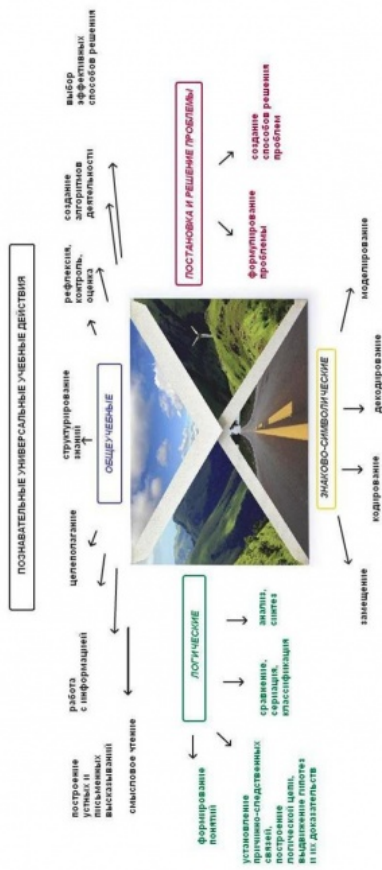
ПОЗНАВАТЕЛЬНЫЕ УНИВЕРСАЛЬНЫЕ УЧЕБНЫЕ ДЕЙСТВИЯ

ОБЩЕУЧЕБНЫЕ

построение устных и письменных высказываний

работа с информацией

смысловое чтение

целеполагание

структурирование знаний

рефлексия, контроль, оценка

создание алгоритмов деятельности

выбор эффективных способов решения

ПОСТАНОВКА И РЕШЕНИЕ ПРОБЛЕМЫ

формулирование проблемы

создание способов решения проблем

ЛОГИЧЕСКИЕ

формирование понятий

установление причинно-следственных связей, построение логической цепи, выдвижение гипотез и их доказательств

сравнение, сериация, классификация

анализ, синтез

ЗНАКОВО-СИМВОЛИЧЕСКИЕ

замещение

кодирование

декодирование

моделирование